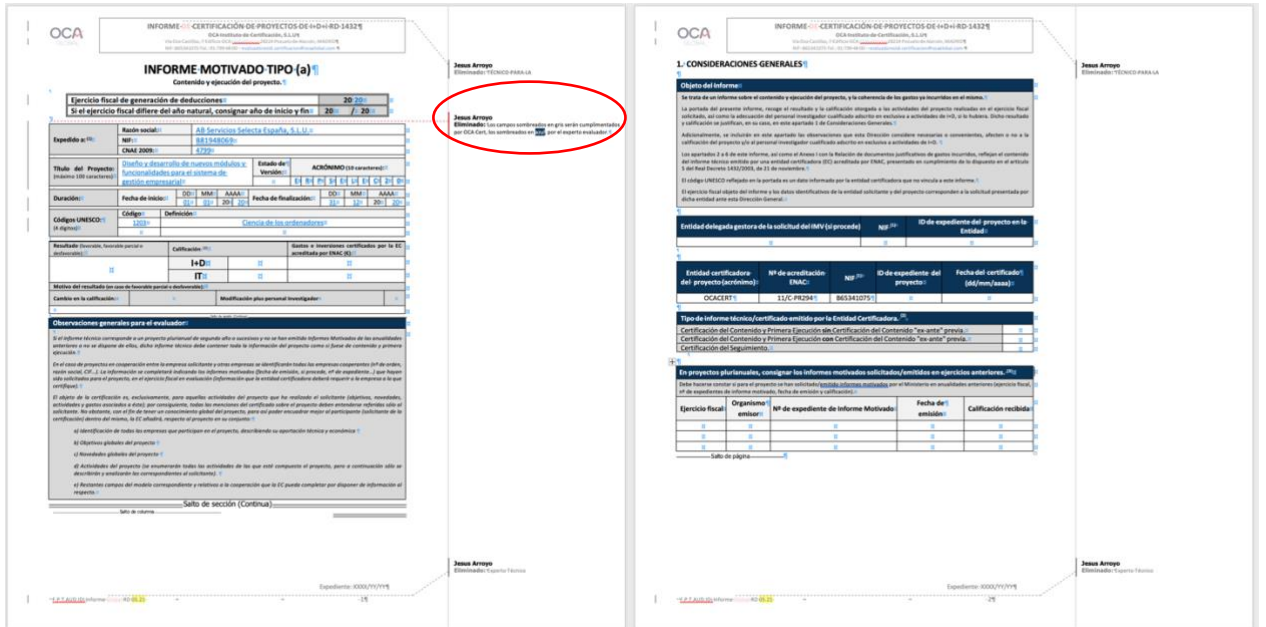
OCA

INFORME DE CERTIFICACIÓN DE PROYECTOS DE I+D+i RD 1432¶

OCA Instituto de Certificación, S.L.U.¶

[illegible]

INFORME MOTIVADO TIPO (a)¶

Contenido y ejecución del proyecto.¶

| Ejercicio fiscal de generación de deducciones | 20 20 |
|---|---|
| Si el ejercicio fiscal difiere del año natural, consignar año de inicio y fin | 20 / 20 |

| Expedido a: | Razón social | AB Servicios Selecta España, S.L.U. |
|---|---|---|
| | NIF | B81948069 |
| | CNAE 2009 | 4799 |

| Título del Proyecto (máximo 100 caracteres) | Diseño y desarrollo de nuevos módulos y funcionalidades para el sistema de gestión empresarial | Estado de Versión | ACRÓNIMO (10 caracteres) |
|---|---|---|---|

| Duración | Fecha de inicio | DD 01 | MM 01 | AAAA 20 | Fecha de finalización | DD 31 | MM 12 | AAAA 20 |
|---|---|---|---|---|---|---|---|---|

| Códigos UNESCO (4 dígitos) | Código | Definición |
|---|---|---|
| | 1203 | Ciencia de los ordenadores |

| Resultado (favorable, favorable parcial o desfavorable) | Calificación | | Gastos e inversiones certificados por la EC acreditada por ENAC (€) |
|---|---|---|---|
| | I+D | | |
| | IT | | |

Motivo del resultado (en caso de favorable parcial o desfavorable)

Cambio en la calificación | Modificación plus personal investigador

Observaciones generales para el evaluador

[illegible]

a) Identificación de todas las empresas que participan en el proyecto, describiendo su aportación técnica y económica

b) Objetivos globales del proyecto

c) Novedades globales del proyecto

d) Actividades del proyecto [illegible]

e) Restantes campos del modelo correspondiente y relativos a la cooperación que la EC pueda completar por disponer de información al respecto

Salto de sección (Continua)

Salto de columna

Expediente: XXXXX/YY/YY¶

F.P.T.AUD.ID Informe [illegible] 05.23 1¶

Jesus Arroyo
Eliminado: TÉCNICO PARA LA

Jesus Arroyo
Eliminado: Los campos sombreados en gris serán cumplimentados por OCA Cert, los sombreados en azul por el experto evaluador.

Jesus Arroyo
Eliminado: Experto Técnico

OCA

INFORME DE CERTIFICACIÓN DE PROYECTOS DE I+D+i RD 1432¶

OCA Instituto de Certificación, S.L.U.¶

1. CONSIDERACIONES GENERALES¶

Objeto del informe

Se trata de un informe sobre el contenido y ejecución del proyecto, y la coherencia de los gastos ya incurridos en el mismo.

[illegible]

| Entidad delegada gestora de la solicitud del IMV (si procede) | NIF | ID de expediente del proyecto en la Entidad |
|---|---|---|
| | | |

| Entidad certificadora del proyecto (acrónimo) | Nº de acreditación ENAC | NIF | ID de expediente del proyecto | Fecha del certificado (dd/mm/aaaa) |
|---|---|---|---|---|
| OCACERT | 11/C-PR294 | B65341075 | | |

Tipo de informe técnico/certificado emitido por la Entidad Certificadora.

Certificación del Contenido y Primera Ejecución sin Certificación del Contenido "ex-ante" previa.
Certificación del Contenido y Primera Ejecución con Certificación del Contenido "ex-ante" previa.
Certificación del Seguimiento.

En proyectos plurianuales, consignar los informes motivados solicitados/emitidos en ejercicios anteriores.

Debe hacerse constar si para el proyecto se han solicitado/emitido informes motivados por el Ministerio en anualidades anteriores (ejercicio fiscal, nº de expediente de informe motivado, fecha de emisión y calificación).

| Ejercicio fiscal | Organismo emisor | Nº de expediente de informe Motivado | Fecha de emisión | Calificación recibida |
|---|---|---|---|---|
| | | | | |
| | | | | |
| | | | | |

Salto de página

Expediente: XXXXX/YY/YY¶

F.P.T.AUD.ID Informe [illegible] 05.23 2¶

Jesus Arroyo
Eliminado: TÉCNICO PARA LA

Jesus Arroyo
Eliminado: Experto Técnico